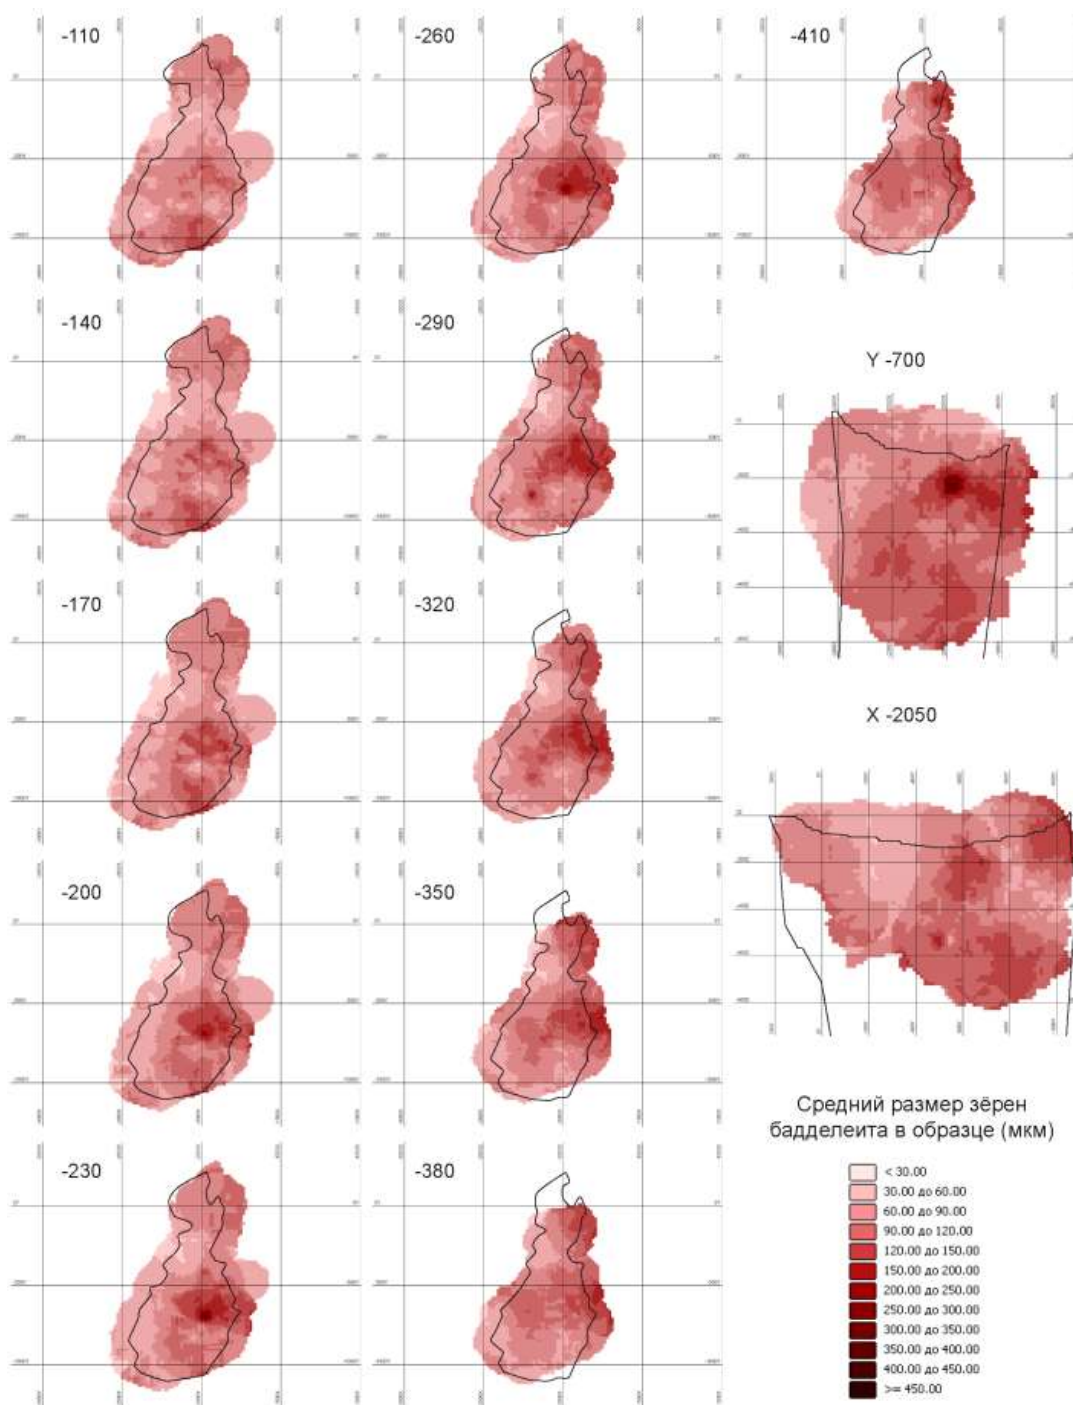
-110

-260

-410

-140

-290

Y -700

-170

-320

X -2050

-200

-350

Средний размер зёрен бадделеита в образце (мкм)

-230

-380

< 30.00
30.00 до 60.00
60.00 до 90.00
90.00 до 120.00
120.00 до 150.00
150.00 до 200.00
200.00 до 250.00
250.00 до 300.00
300.00 до 350.00
350.00 до 400.00
400.00 до 450.00
>= 450.00